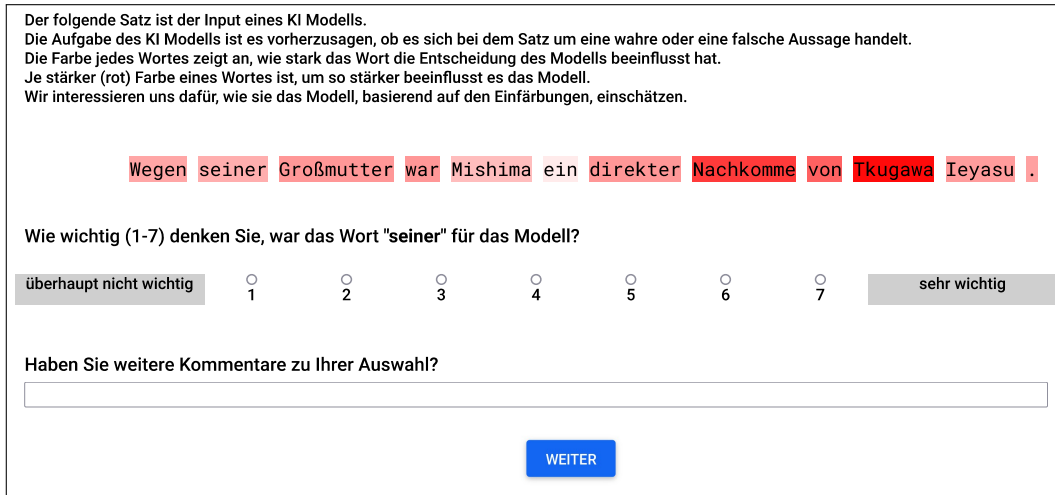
Der folgende Satz ist der Input eines KI Modells.
Die Aufgabe des KI Modells ist es vorherzusagen, ob es sich bei dem Satz um eine wahre oder eine falsche Aussage handelt.
Die Farbe jedes Wortes zeigt an, wie stark das Wort die Entscheidung des Modells beeinflusst hat.
Je stärker (rot) Farbe eines Wortes ist, um so stärker beeinflusst es das Modell.
Wir interessieren uns dafür, wie sie das Modell, basierend auf den Einfärbungen, einschätzen.

Wegen seiner Großmutter war Mishima ein direkter Nachkomme von Tkugawa Ieyasu .

Wie wichtig (1-7) denken Sie, war das Wort "seiner" für das Modell?

überhaupt nicht wichtig 1 2 3 4 5 6 7 sehr wichtig

Haben Sie weitere Kommentare zu Ihrer Auswahl?

WEITER